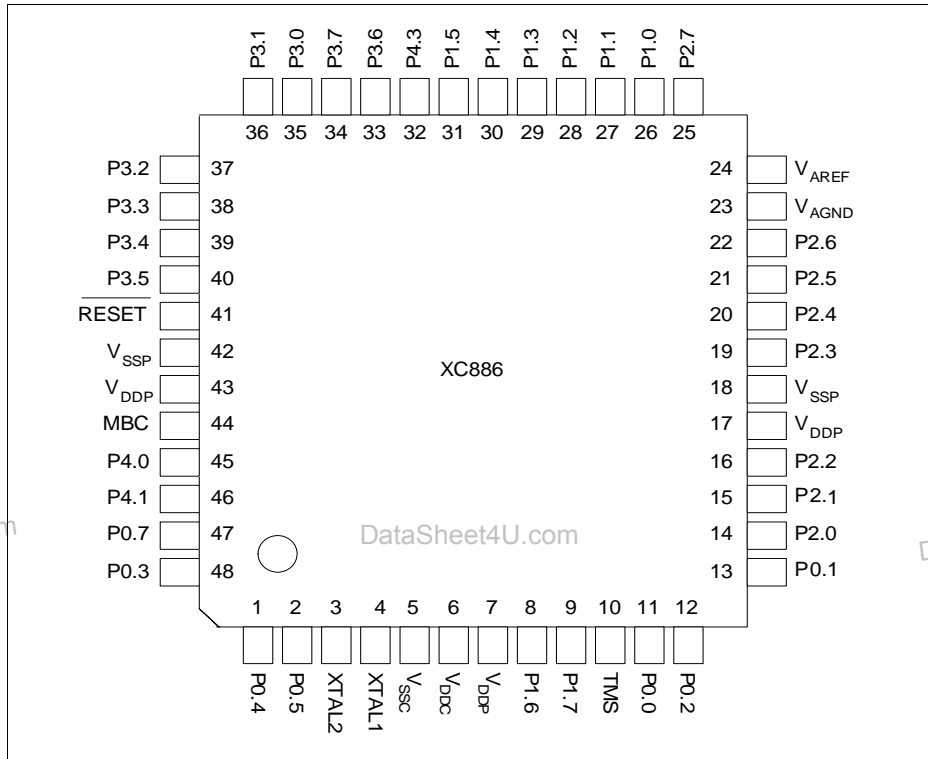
P3.1 P3.0 P3.7 P3.6 P4.3 P1.5 P1.4 P1.3 P1.2 P1.1 P1.0 P2.7

36 35 34 33 32 31 30 29 28 27 26 25

P3.2 37
P3.3 38
P3.4 39
P3.5 40
$\overline{\text{RESET}}$ 41
$V_{SSP}$ 42
$V_{DDP}$ 43
MBC 44
P4.0 45
P4.1 46
P0.7 47
P0.3 48

24 $V_{AREF}$
23 $V_{AGND}$
22 P2.6
21 P2.5
20 P2.4
19 P2.3
18 $V_{SSP}$
17 $V_{DDP}$
16 P2.2
15 P2.1
14 P2.0
13 P0.1

XC886

DataSheet4U.com

1 2 3 4 5 6 7 8 9 10 11 12

P0.4 P0.5 XTAL2 XTAL1 $V_{SSC}$ $V_{DDC}$ $V_{DDP}$ P1.6 P1.7 TMS P0.0 P0.2